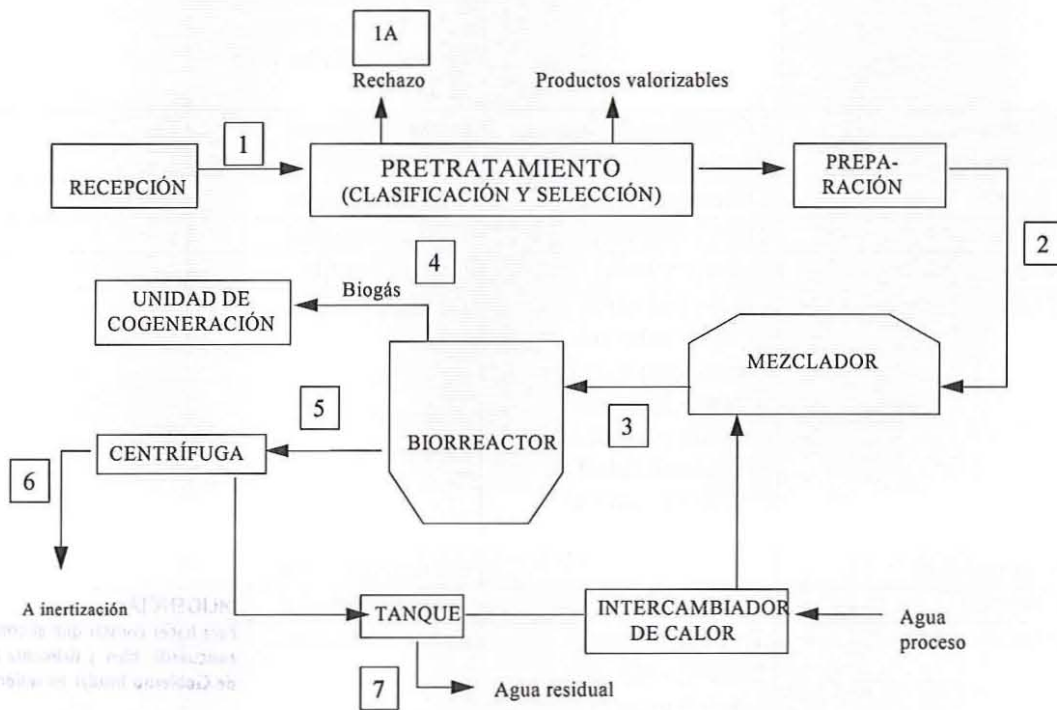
1A

Rechazo

Productos valorizables

1

RECEPCIÓN

PRETRATAMIENTO (CLASIFICACIÓN Y SELECCIÓN)

PREPARACIÓN

2

4

Biogás

UNIDAD DE COGENERACIÓN

MEZCLADOR

5

BIORREACTOR

3

CENTRÍFUGA

6

A inertización

TANQUE

INTERCAMBIADOR DE CALOR

Agua proceso

7

Agua residual